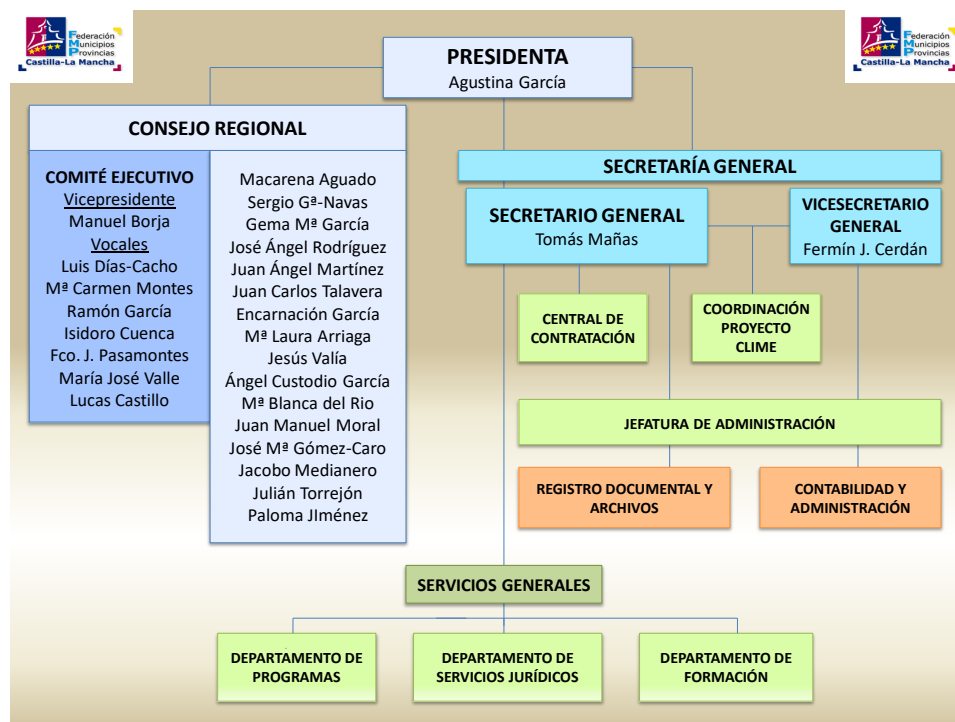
Federación Municipios Provincias Castilla-La Mancha

Federación Municipios Provincias Castilla-La Mancha

PRESIDENTA
Agustina García

CONSEJO REGIONAL

COMITÉ EJECUTIVO
Vicepresidente
Manuel Borja
Vocales
Luis Días-Cacho
Mª Carmen Montes
Ramón García
Isidoro Cuenca
Fco. J. Pasamontes
María José Valle
Lucas Castillo

Macarena Aguado
Sergio Gª-Navas
Gema Mª García
José Ángel Rodríguez
Juan Ángel Martínez
Juan Carlos Talavera
Encarnación García
Mª Laura Arriaga
Jesús Valía
Ángel Custodio García
Mª Blanca del Rio
Juan Manuel Moral
José Mª Gómez-Caro
Jacobo Medianero
Julián Torrejón
Paloma JIménez

SECRETARÍA GENERAL

SECRETARIO GENERAL
Tomás Mañas

VICESECRETARIO GENERAL
Fermín J. Cerdán

CENTRAL DE CONTRATACIÓN

COORDINACIÓN PROYECTO CLIME

JEFATURA DE ADMINISTRACIÓN

REGISTRO DOCUMENTAL Y ARCHIVOS

CONTABILIDAD Y ADMINISTRACIÓN

SERVICIOS GENERALES

DEPARTAMENTO DE PROGRAMAS

DEPARTAMENTO DE SERVICIOS JURÍDICOS

DEPARTAMENTO DE FORMACIÓN